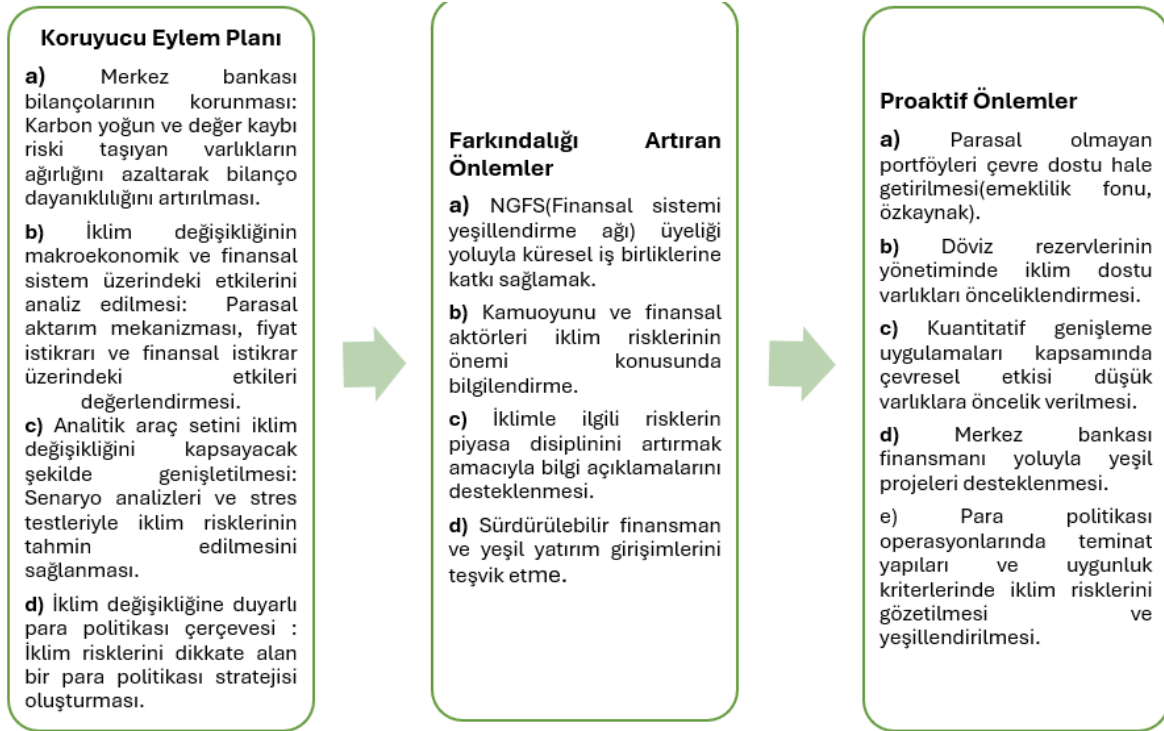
Koruyucu Eylem Planı

a) Merkez bankası bilançolarının korunması: Karbon yoğun ve değer kaybı riski taşıyan varlıkların ağırlığını azaltarak bilanço dayanıklılığını artırılması.

b) İklim değişikliğinin makroekonomik ve finansal sistem üzerindeki etkilerini analiz edilmesi: Parasal aktarım mekanizması, fiyat istikrarı ve finansal istikrar üzerindeki etkileri değerlendirmesi.

c) Analitik araç setini iklim değişikliğini kapsayacak şekilde genişletilmesi: Senaryo analizleri ve stres testleriyle iklim risklerinin tahmin edilmesini sağlanması.

d) İklim değişikliğine duyarlı para politikası çerçevesi : İklim risklerini dikkate alan bir para politikası stratejisi oluşturması.

Farkındalığı Artıran Önlemler

a) NGFS(Finansal sistemi yeşillendirme ağı) üyeliği yoluyla küresel iş birliklerine katkı sağlamak.

b) Kamuoyunu ve finansal aktörleri iklim risklerinin önemi konusunda bilgilendirme.

c) İklimle ilgili risklerin piyasa disiplinini artırmak amacıyla bilgi açıklamalarını desteklenmesi.

d) Sürdürülebilir finansman ve yeşil yatırım girişimlerini teşvik etme.

Proaktif Önlemler

a) Parasal olmayan portföyleri çevre dostu hale getirilmesi(emeklilik fonu, özkaynak).

b) Döviz rezervlerinin yönetiminde iklim dostu varlıkları önceliklendirmesi.

c) Kuantitatif genişleme uygulamaları kapsamında çevresel etkisi düşük varlıklara öncelik verilmesi.

d) Merkez bankası finansmanı yoluyla yeşil projeleri desteklenmesi.

e) Para politikası operasyonlarında teminat yapıları ve uygunluk kriterlerinde iklim risklerini gözetilmesi ve yeşillendirilmesi.